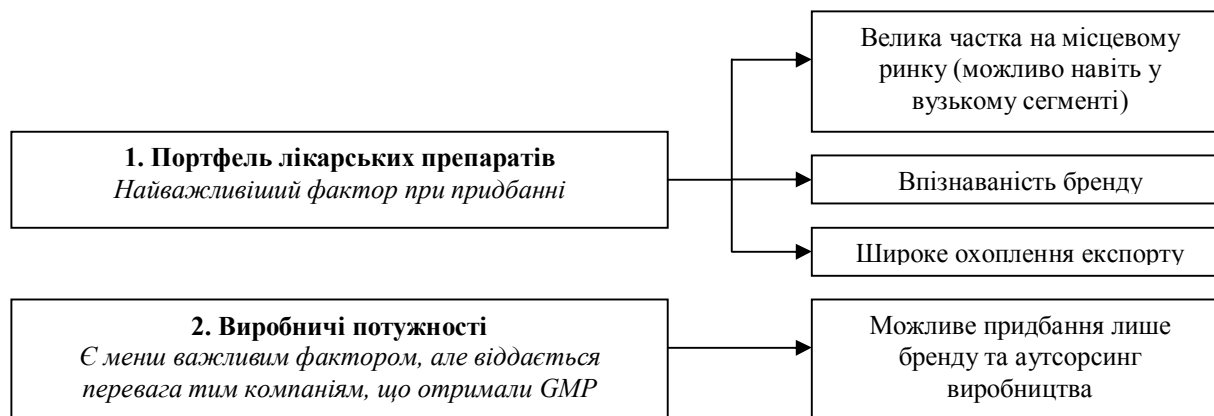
1. Портфель лікарських препаратів
Найважливіший фактор при придбанні

Велика частка на місцевому ринку (можливо навіть у вузькому сегменті)

Впізнаваність бренду

Широке охоплення експорту

2. Виробничі потужності
Є менш важливим фактором, але віддається перевага тим компаніям, що отримали GMP

Можливе придбання лише бренду та аутсорсинг виробництва